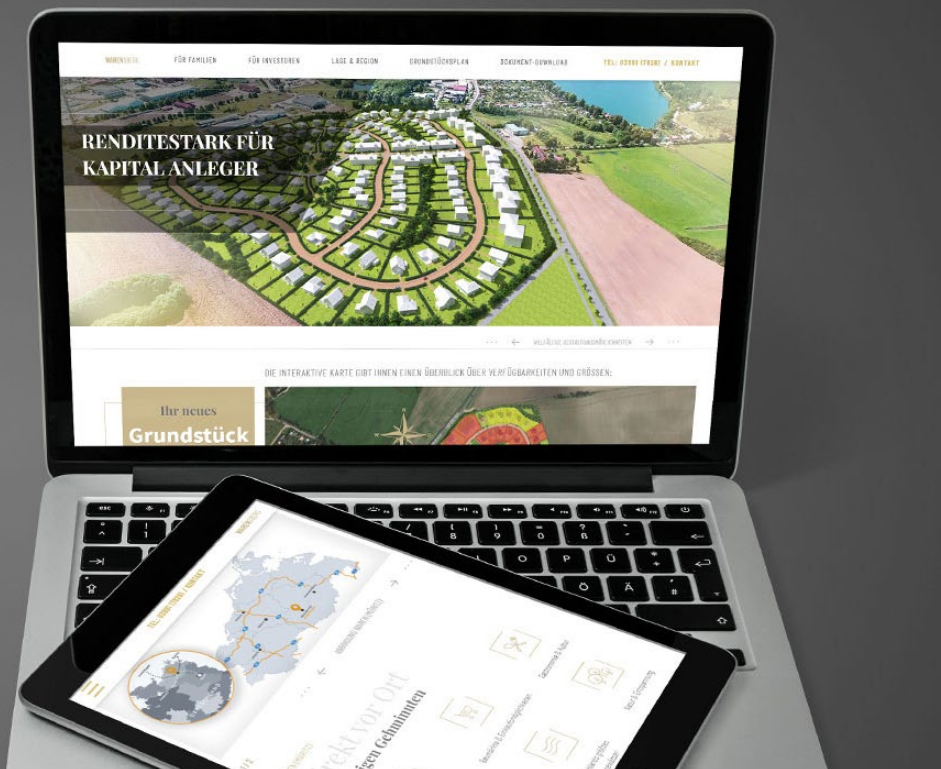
WAREN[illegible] FÜR FAMILIEN FÜR INVESTOREN LAGE & REGION GRUNDSTÜCKSPLAN DOKUMENT-DOWNLOAD TEL: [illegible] / KONTAKT

RENDITESTARK FÜR KAPITAL ANLEGER

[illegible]

DIE INTERAKTIVE KARTE GIBT IHNEN EINEN ÜBERBLICK ÜBER VERFÜGBARKEITEN UND GRÖSSEN:

Ihr neues
Grundstück

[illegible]

rekt vor Ort

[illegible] Gehminuten